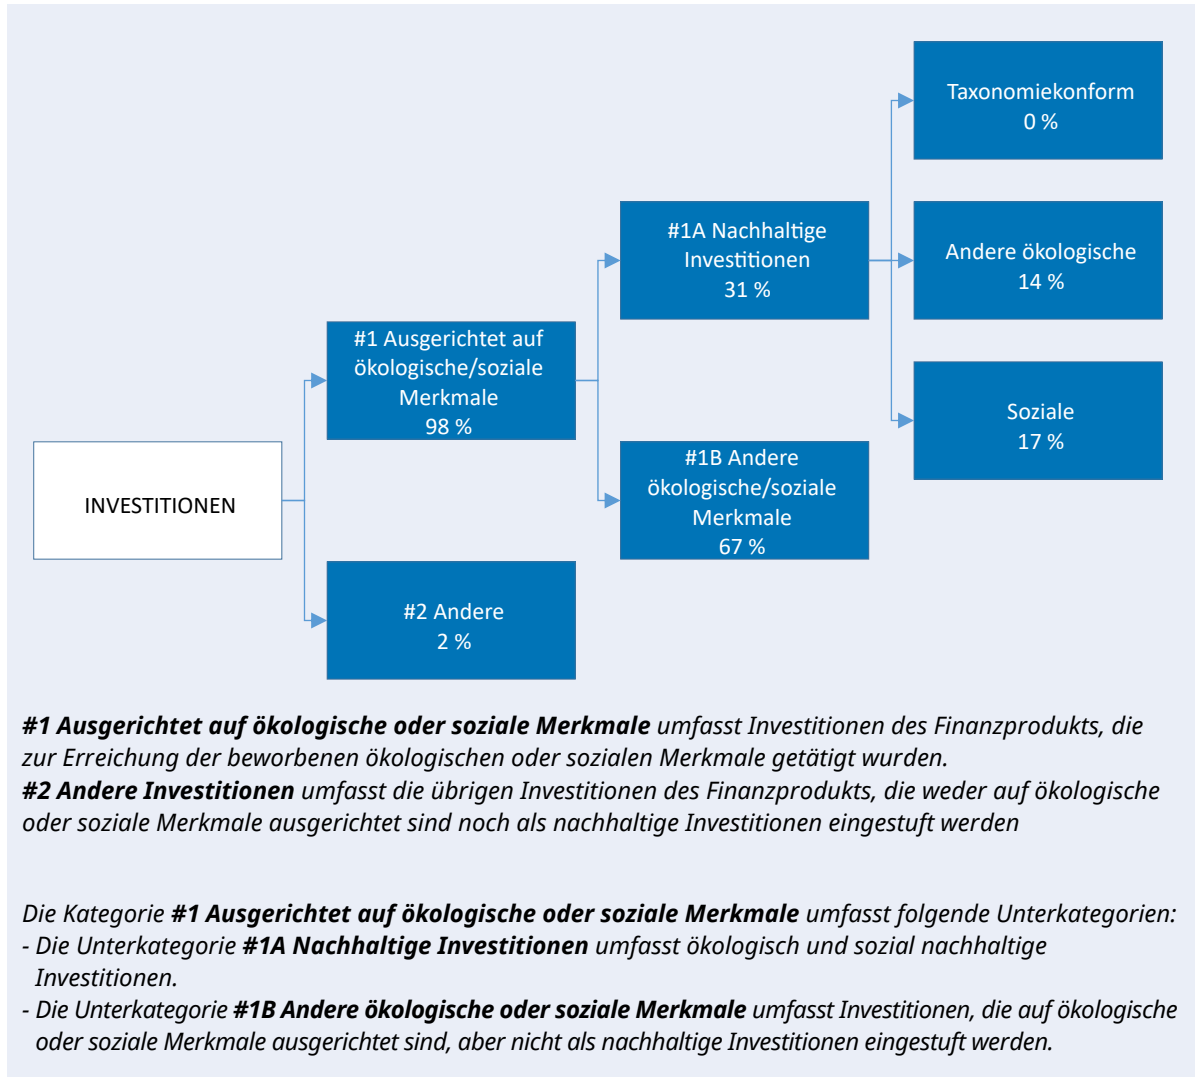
INVESTITIONEN

#1 Ausgerichtet auf ökologische/soziale Merkmale
98 %

#2 Andere
2 %

#1A Nachhaltige Investitionen
31 %

#1B Andere ökologische/soziale Merkmale
67 %

Taxonomiekonform
0 %

Andere ökologische
14 %

Soziale
17 %

**#1 Ausgerichtet auf ökologische oder soziale Merkmale** umfasst Investitionen des Finanzprodukts, die zur Erreichung der beworbenen ökologischen oder sozialen Merkmale getätigt wurden.
**#2 Andere Investitionen** umfasst die übrigen Investitionen des Finanzprodukts, die weder auf ökologische oder soziale Merkmale ausgerichtet sind noch als nachhaltige Investitionen eingestuft werden

Die Kategorie **#1 Ausgerichtet auf ökologische oder soziale Merkmale** umfasst folgende Unterkategorien:
- Die Unterkategorie **#1A Nachhaltige Investitionen** umfasst ökologisch und sozial nachhaltige Investitionen.
- Die Unterkategorie **#1B Andere ökologische oder soziale Merkmale** umfasst Investitionen, die auf ökologische oder soziale Merkmale ausgerichtet sind, aber nicht als nachhaltige Investitionen eingestuft werden.